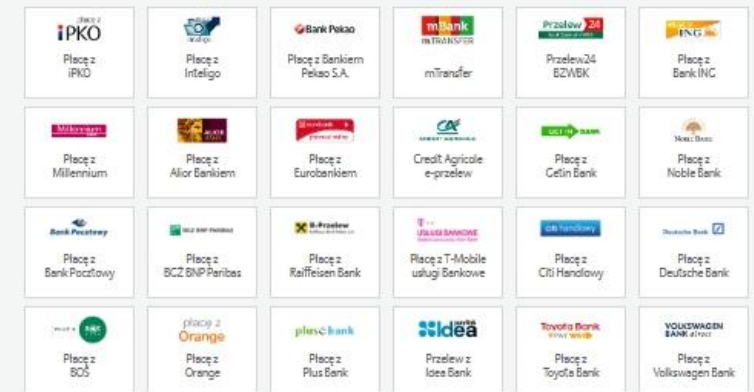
płacę z iPKO
Płacę z iPKO

inteligo
Płacę z Inteligo

Bank Pekao
Płacę z Bankiem Pekao S.A.

mBank mTRANSFER
mTransfer

Przelew 24
Przelew24 BZWBK

ING
Płacę z Bank ING

Millennium
Płacę z Millennium

ALIOR BANK
Płacę z Alior Bankiem

eurobank
Płacę z Eurobankiem

CA CREDIT AGRICOLE
Credit Agricole e-przelew

GET IN BANK
Płacę z Getin Bank

NOBLE BANK
Płacę z Noble Bank

Bank Pocztowy
Płacę z Bank Pocztowy

BGŻ BNP PARIBAS
Płacę z BGŻ BNP Paribas

R-Przelew
Płacę z Raiffeisen Bank

T-Mobile USŁUGI BANKOWE
Płacę z T-Mobile usługi Bankowe

citi handlowy
Płacę z Citi Handlowy

Deutsche Bank
Płacę z Deutsche Bank

BOŚ
Płacę z BOŚ

płacę z Orange
Płacę z Orange

plus bank
Płacę z Plus Bank

Idea
Przelew z Idea Bank

Toyota Bank
Płacę z Toyota Bank

VOLKSWAGEN BANK direct
Płacę z Volkswagen Bank